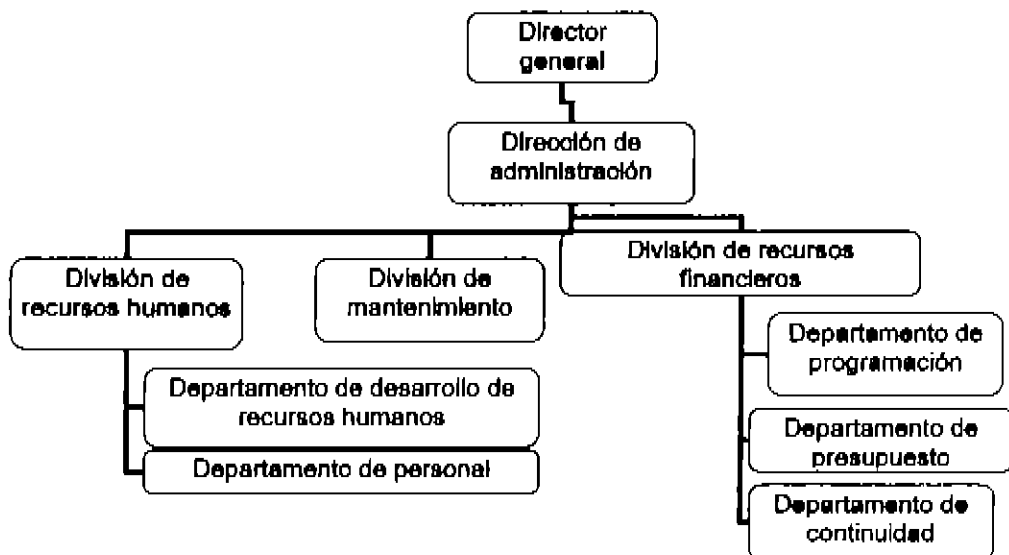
Director general

Dirección de administración

División de recursos humanos

División de mantenimiento

División de recursos financieros

Departamento de desarrollo de recursos humanos

Departamento de personal

Departamento de programación

Departamento de presupuesto

Departamento de continuidad